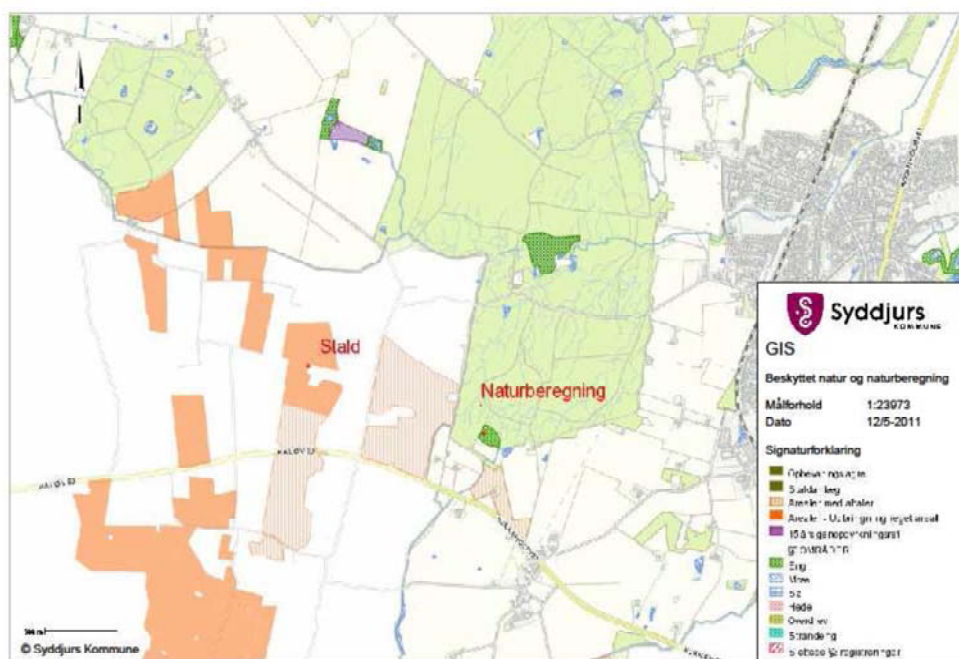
Stald

Naturberegning

KALØVEJ

Syddjurs
KOMMUNE

GIS

Beskyttet natur og naturberegning

Målforhold 1:23973
Dato 12/5-2011

Signaturforklaring

Opbevaringsplads
Staldanlæg
Arealer med aftaler
Arealer - Udbringning registreret
10 års genopretningsareal
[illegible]
Eng
Mose
Sø
Hede
Overdrev
Strandeng
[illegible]

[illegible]

© Syddjurs Kommune